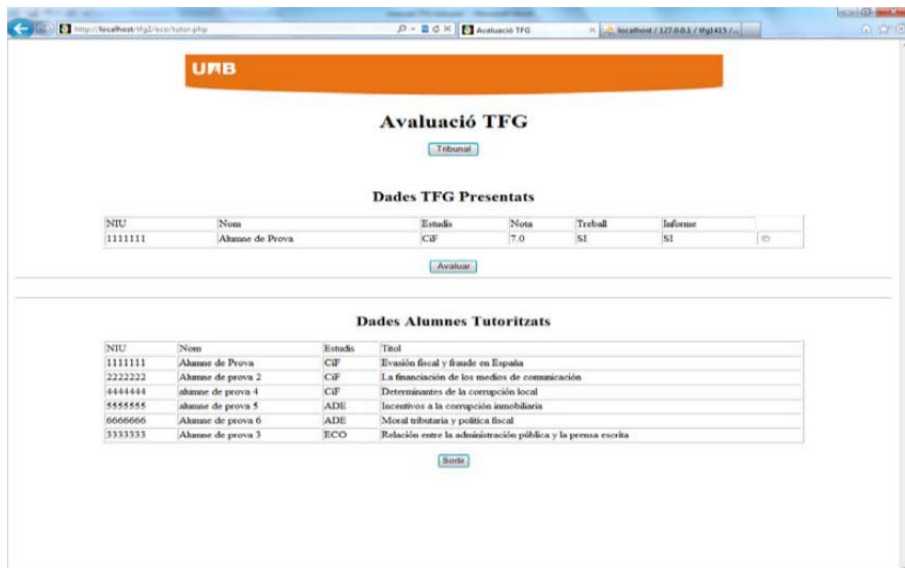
http://localhost/tfg2/eco/tutor.php

Avaluació TFG

localhost / 127.0.0.1 / tfg1415 / ...

UAB

Avaluació TFG

Tribunal

Dades TFG Presentats

| NIU | Nom | Estudis | Nota | Treball | Informe |  |
|---|---|---|---|---|---|---|
| 1111111 | Alumne de Prova | CiF | 7.0 | SI | SI |  |

Avaluar

Dades Alumnes Tutoritzats

| NIU | Nom | Estudis | Títol |
|---|---|---|---|
| 1111111 | Alumne de Prova | CiF | Evasión fiscal y fraude en España |
| 2222222 | Alumne de prova 2 | CiF | La financiación de los medios de comunicación |
| 4444444 | alumne de prova 4 | CiF | Determinantes de la corrupción local |
| 5555555 | alumne de prova 5 | ADE | Incentivos a la corrupción inmobiliaria |
| 6666666 | Alumne de prova 6 | ADE | Moral tributaria y política fiscal |
| 3333333 | Alumne de prova 3 | ECO | Relación entre la administración pública y la prensa escrita |

Sortir